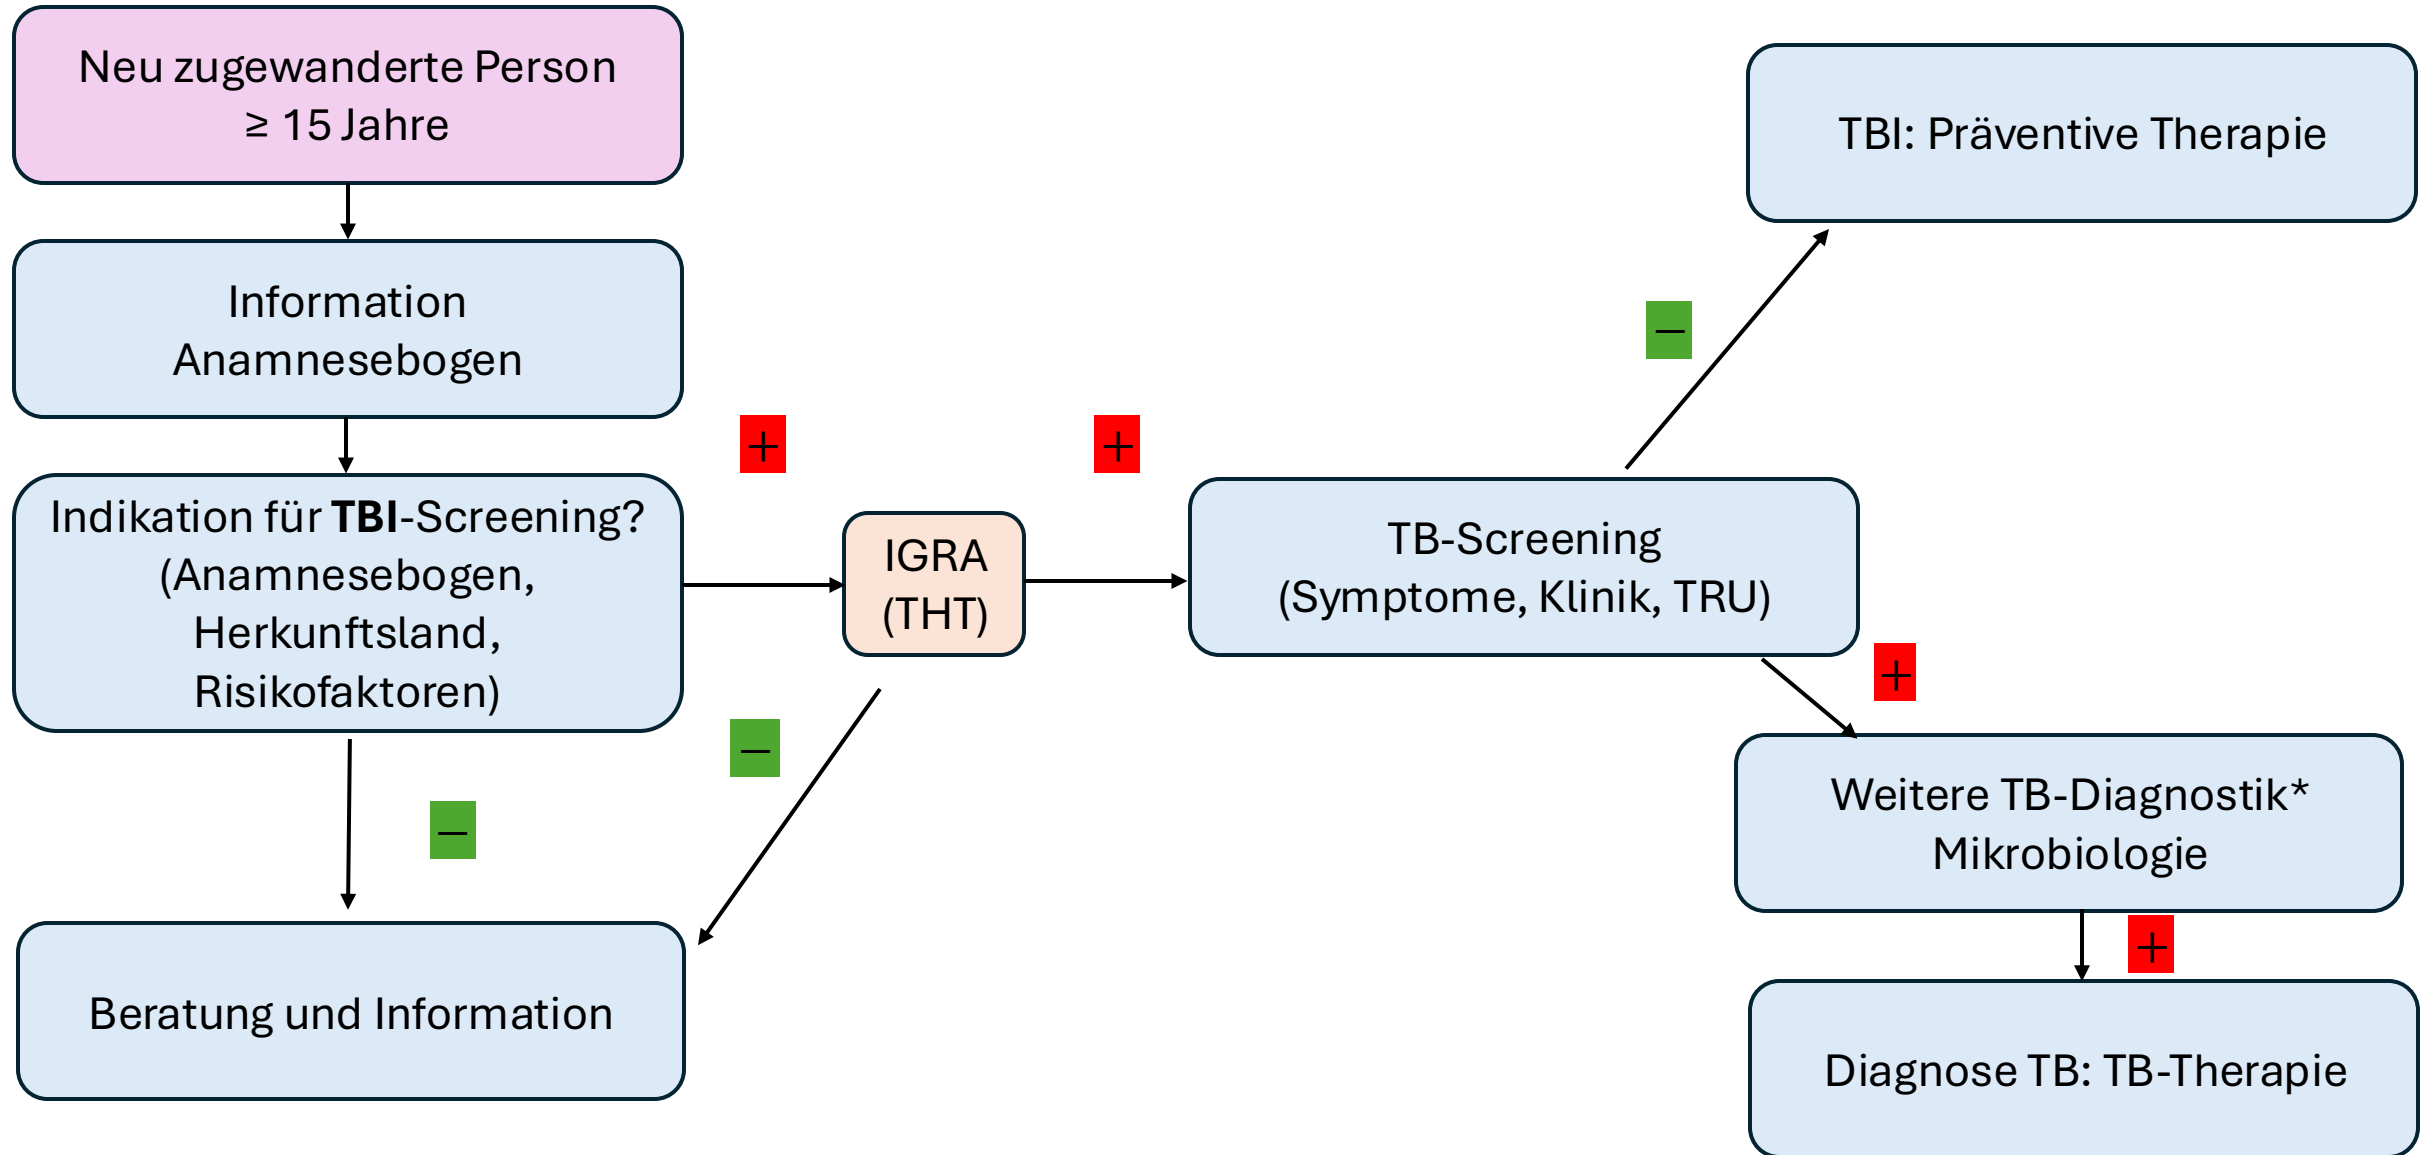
Neu zugewanderte Person
≥ 15 Jahre

Information
Anamnesebogen

Indikation für **TBI**-Screening?
(Anamnesebogen,
Herkunftsland,
Risikofaktoren)

+

IGRA
(THT)

+

–

–

TB-Screening
(Symptome, Klinik, TRU)

–

TBI: Präventive Therapie

+

Weitere TB-Diagnostik*
Mikrobiologie

+

Beratung und Information

Diagnose TB: TB-Therapie